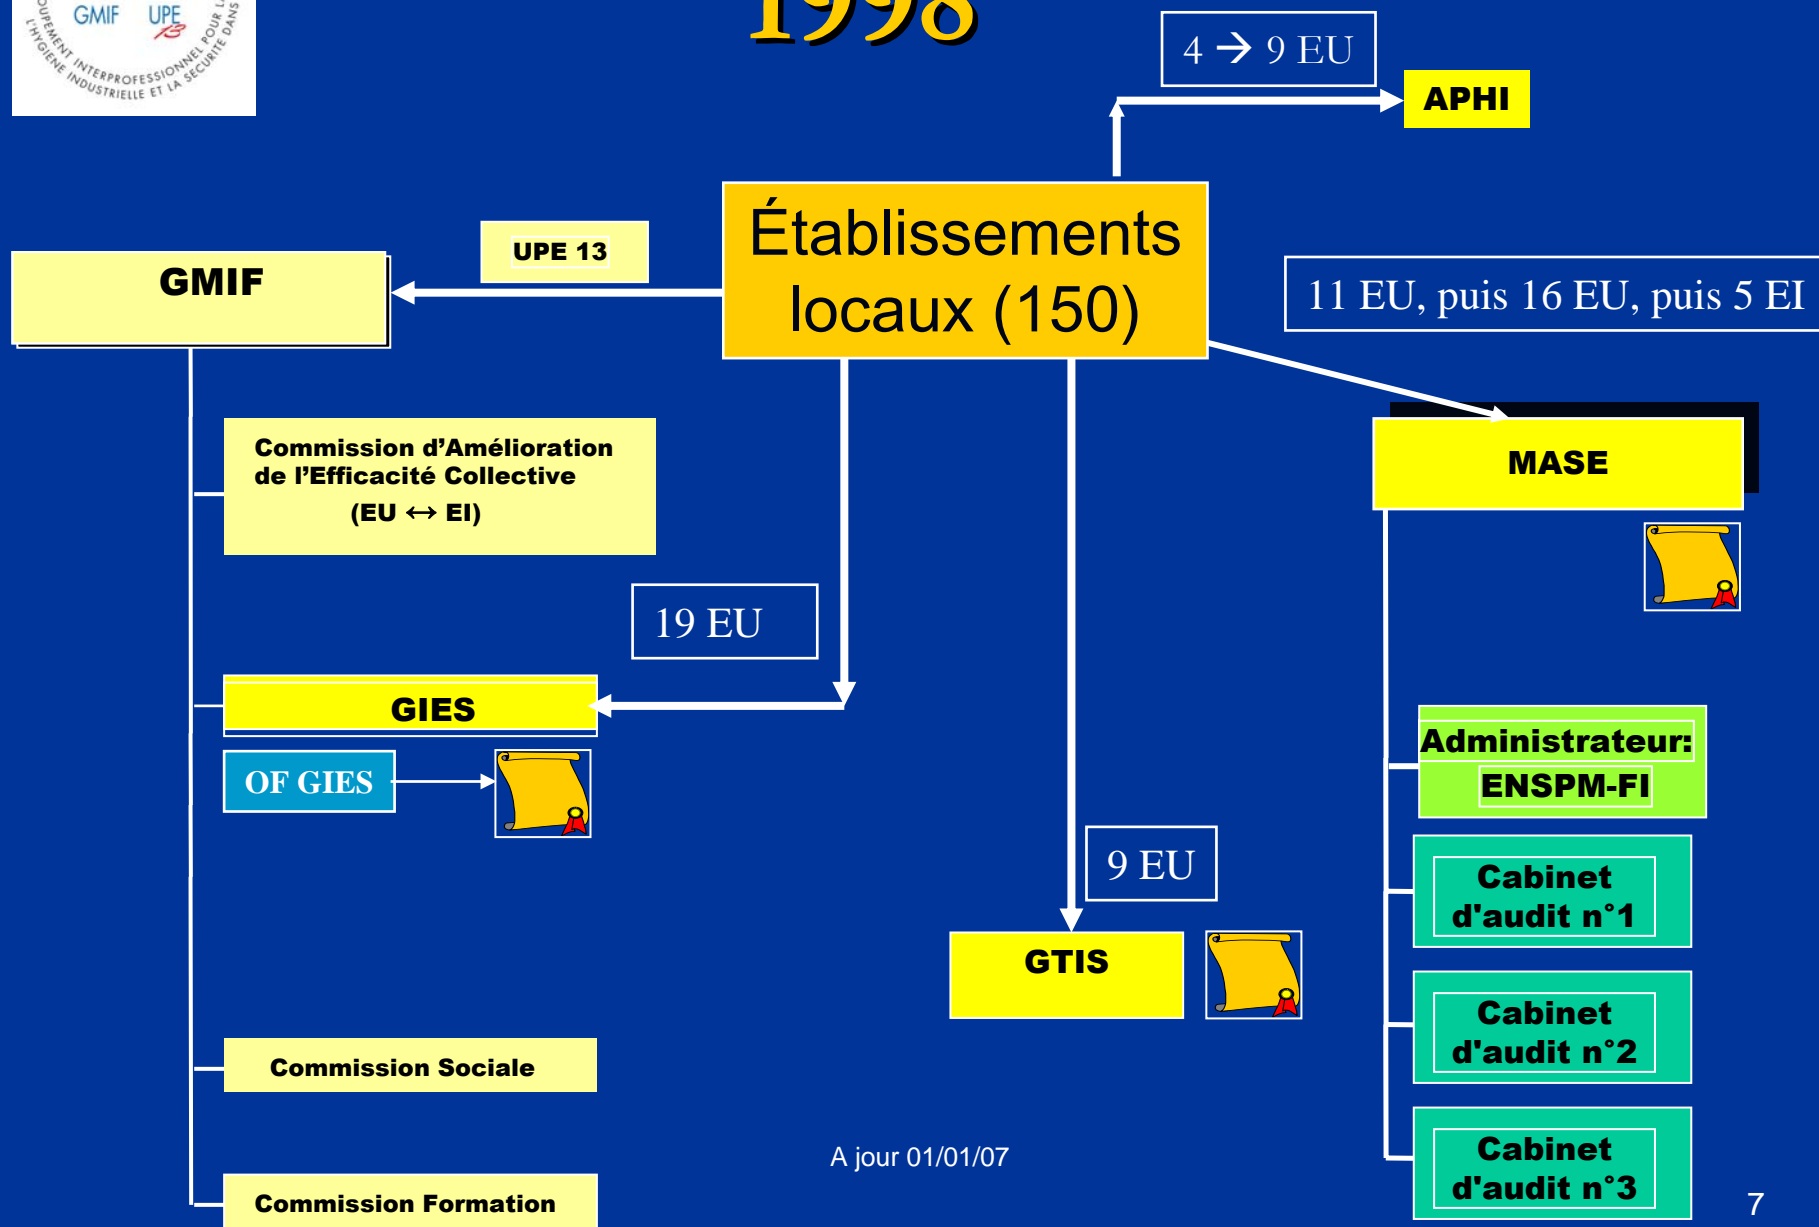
GMIF UPE 13
GROUPEMENT INTERPROFESSIONNEL POUR L'HYGIÈNE INDUSTRIELLE ET LA SÉCURITÉ DANS

1998

4 → 9 EU

APHI

Établissements locaux (150)

UPE 13

GMIF

11 EU, puis 16 EU, puis 5 EI

Commission d'Amélioration de l'Efficacité Collective (EU ↔ EI)

MASE

19 EU

GIES

OF GIES

Administrateur: ENSPM-FI

9 EU

Cabinet d'audit n°1

GTIS

Cabinet d'audit n°2

Commission Sociale

A jour 01/01/07

Cabinet d'audit n°3

Commission Formation

7